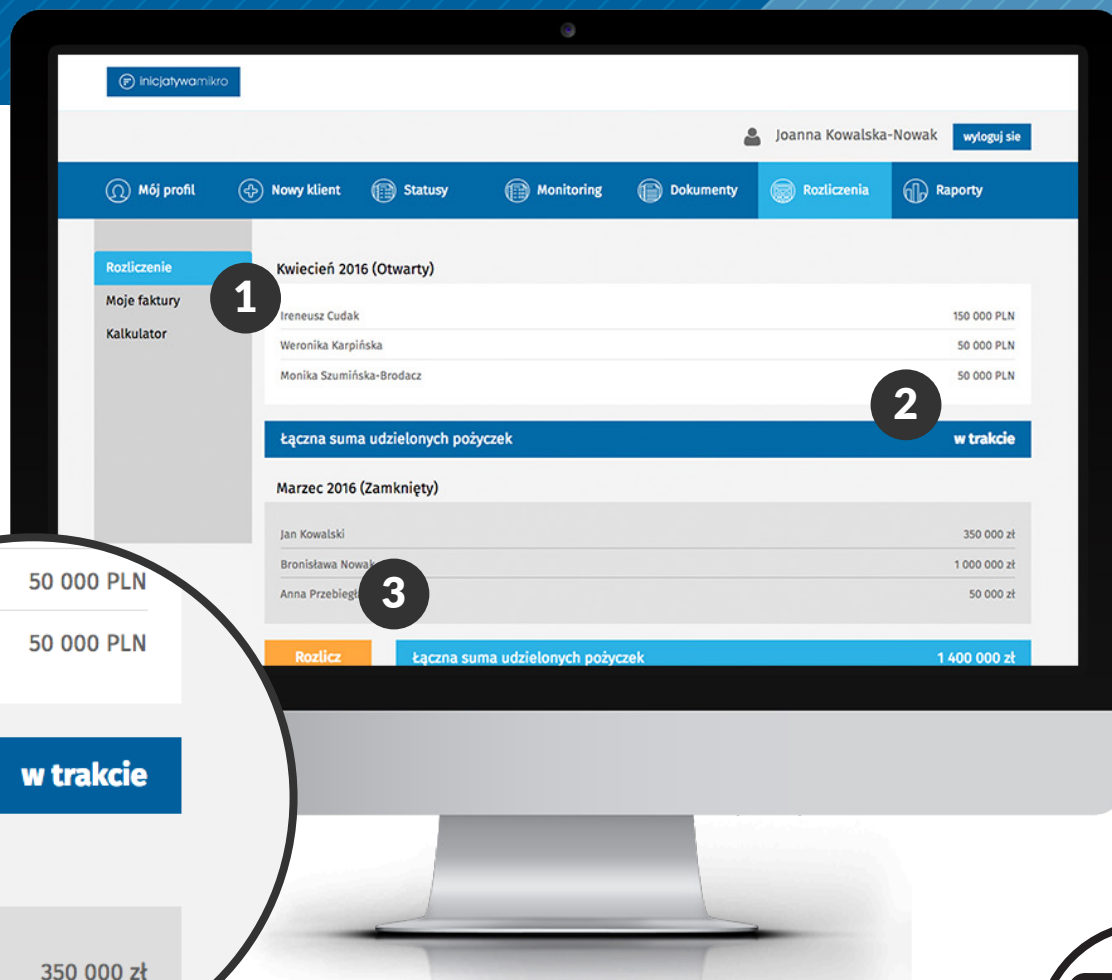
inicjatywamikro

Joanna Kowalska-Nowak wyloguj sie

Mój profil Nowy klient Statusy Monitoring Dokumenty Rozliczenia Raporty

Rozliczenie
Moje faktury
Kalkulator

1

Kwiecień 2016 (Otwarty)

| | |
|---|---|
| Ireneusz Cudak | 150 000 PLN |
| Weronika Karpińska | 50 000 PLN |
| Monika Szumińska-Brodacz | 50 000 PLN |

2

Łączna suma udzielonych pożyczek w trakcie

Marzec 2016 (Zamknięty)

| | |
|---|---|
| Jan Kowalski | 350 000 zł |
| Bronisława Nowak | 1 000 000 zł |
| Anna Przebiegł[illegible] | 50 000 zł |

3

Rozlicz

Łączna suma udzielonych pożyczek 1 400 000 zł

50 000 PLN
50 000 PLN
w trakcie
350 000 zł